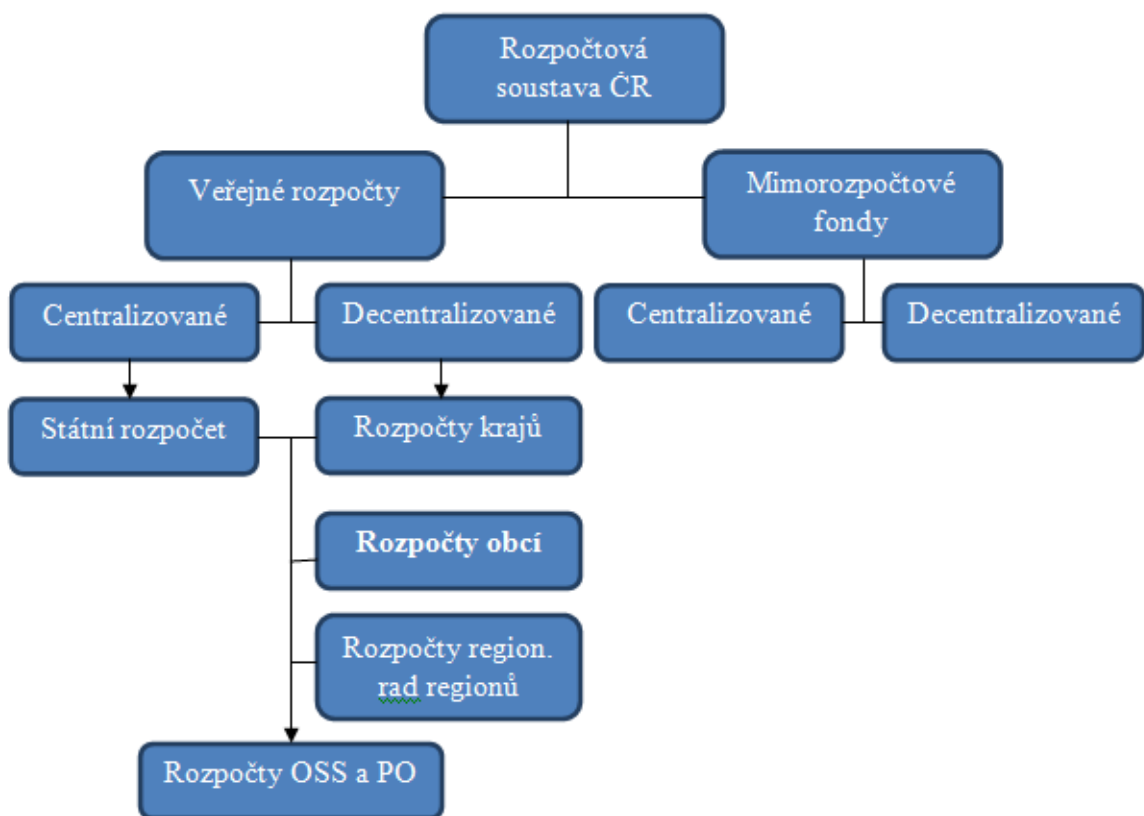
Rozpočtová soustava ČR

Veřejné rozpočty

Mimorozpočtové fondy

Centralizované

Decentralizované

Centralizované

Decentralizované

Státní rozpočet

Rozpočty krajů

Rozpočty obcí

Rozpočty region. rad regionů

Rozpočty OSS a PO